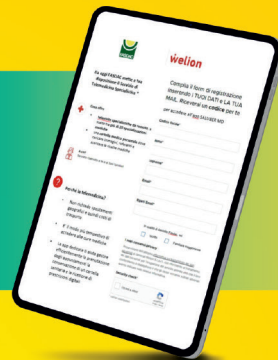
wellion

Da oggi FASDAC mette a tua disposizione il servizio di Telemedicina Specialistica

Compila il form di registrazione inserendo i TUOI DATI e LA TUA MAIL. Riceverai un codice per te

per accedere all'app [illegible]

Perché la Telemedicina?

Nome*

Cognome*

Email*

Telefono*